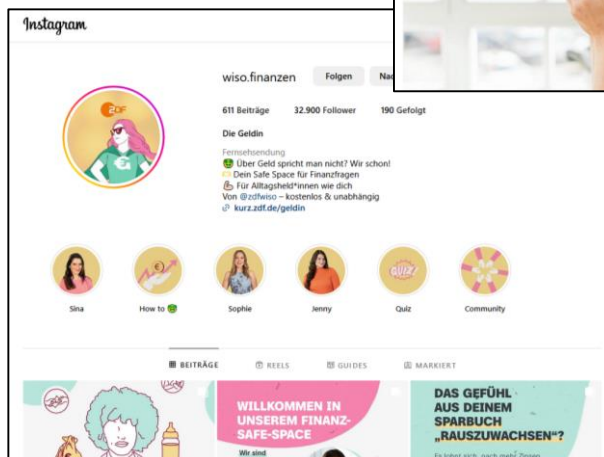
Instagram

wiso.finanzen Folgen Nac

611 Beiträge 32.900 Follower 190 Gefolgt

Die Geldin

Fernsehsendung
🤑 Über Geld spricht man nicht? Wir schon!
💌 Dein Safe Space für Finanzfragen
💪 Für Alltagsheld*innen wie dich
Von @zdfwiso – kostenlos & unabhängig
🔗 kurz.zdf.de/geldin

ZDF

Sina How to 🤑 Sophie Jenny Quiz Community

QUIZ

BEITRÄGE REELS GUIDES MARKIERT

WILLKOMMEN IN UNSEREM FINANZ-SAFE-SPACE

Wir sind

DAS GEFÜHL AUS DEINEM SPARBUCH „RAUSZUWACHSEN"?

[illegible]